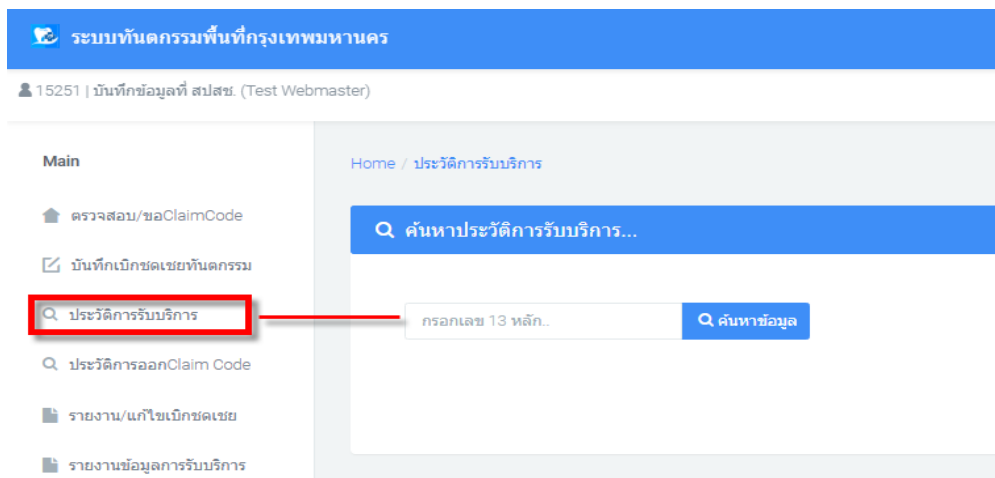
ระบบทันตกรรมพื้นที่กรุงเทพมหานคร

15251 | บันทึกข้อมูลที่ สปสช. (Test Webmaster)

Main

ตรวจสอบ/ขอClaimCode

บันทึกเบิกชดเชยทันตกรรม

ประวัติการรับบริการ

ประวัติการออกClaim Code

รายงาน/แก้ไขเบิกชดเชย

รายงานข้อมูลการรับบริการ

Home / ประวัติการรับบริการ

ค้นหาประวัติการรับบริการ...

กรอกเลข 13 หลัก..

ค้นหาข้อมูล